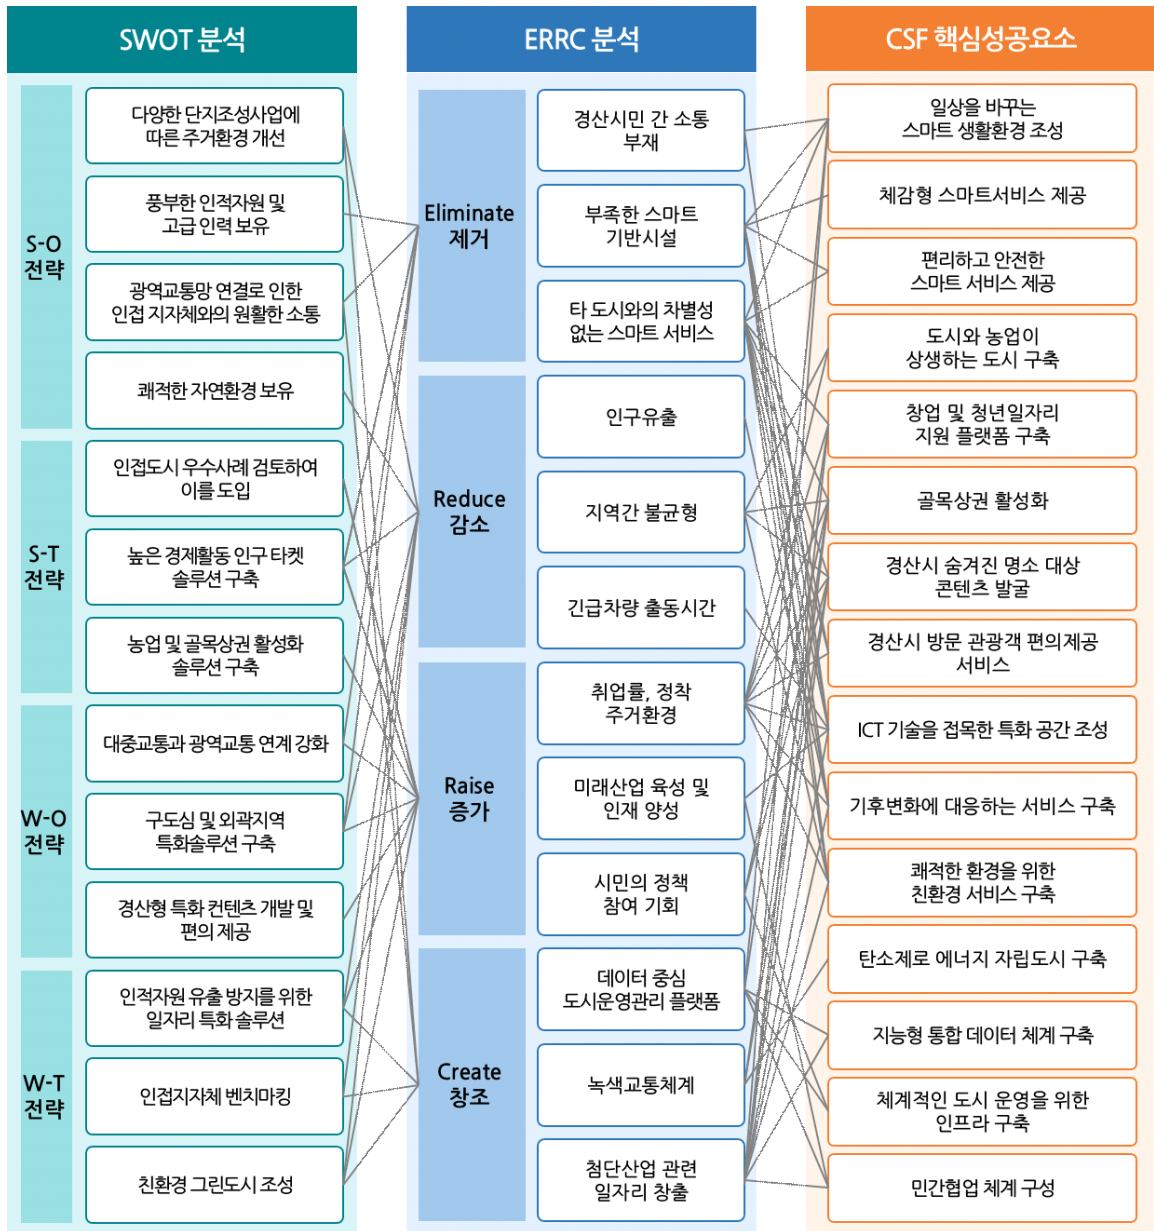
SWOT 분석

S-O 전략

다양한 단지조성사업에 따른 주거환경 개선

풍부한 인적자원 및 고급 인력 보유

광역교통망 연결로 인한 인접 지자체와의 원활한 소통

쾌적한 자연환경 보유

S-T 전략

인접도시 우수사례 검토하여 이를 도입

높은 경제활동 인구 타켓 솔루션 구축

농업 및 골목상권 활성화 솔루션 구축

W-O 전략

대중교통과 광역교통 연계 강화

구도심 및 외곽지역 특화솔루션 구축

경산형 특화 컨텐츠 개발 및 편의 제공

W-T 전략

인적자원 유출 방지를 위한 일자리 특화 솔루션

인접지자체 벤치마킹

친환경 그린도시 조성

ERRC 분석

Eliminate 제거

경산시민 간 소통 부재

부족한 스마트 기반시설

타 도시와의 차별성 없는 스마트 서비스

Reduce 감소

인구유출

지역간 불균형

긴급차량 출동시간

Raise 증가

취업률, 정착 주거환경

미래산업 육성 및 인재 양성

시민의 정책 참여 기회

Create 창조

데이터 중심 도시운영관리 플랫폼

녹색교통체계

첨단산업 관련 일자리 창출

CSF 핵심성공요소

일상을 바꾸는 스마트 생활환경 조성

체감형 스마트서비스 제공

편리하고 안전한 스마트 서비스 제공

도시와 농업이 상생하는 도시 구축

창업 및 청년일자리 지원 플랫폼 구축

골목상권 활성화

경산시 숨겨진 명소 대상 콘텐츠 발굴

경산시 방문 관광객 편의제공 서비스

ICT 기술을 접목한 특화 공간 조성

기후변화에 대응하는 서비스 구축

쾌적한 환경을 위한 친환경 서비스 구축

탄소제로 에너지 자립도시 구축

지능형 통합 데이터 체계 구축

체계적인 도시 운영을 위한 인프라 구축

민간협업 체계 구성